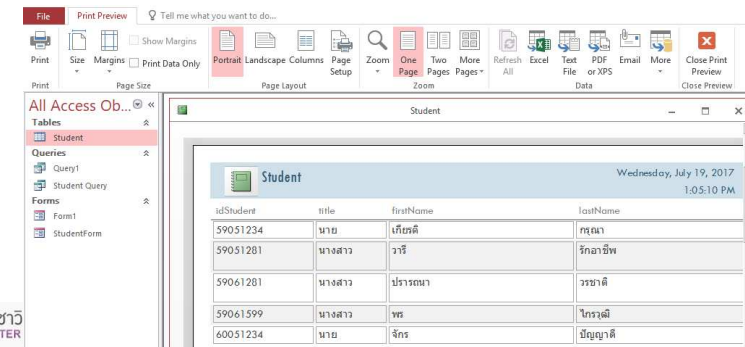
File Print Preview Tell me what you want to do...

Print | Size Margins Show Margins Print Data Only | Portrait Landscape Columns Page Setup | Zoom One Page Two Pages More Pages | Refresh All Excel Text File PDF or XPS Email More | Close Print Preview

Print | Page Size | Page Layout | Zoom | Data | Close Preview

All Access Ob... « 
Tables
Student
Queries
Query1
Student Query
Forms
Form1
StudentForm

Student

Student Wednesday, July 19, 2017 1:05:10 PM

| idStudent | title | firstName | lastName |
|---|---|---|---|
| 59051234 | นาย | เกียรติ | กุณา |
| 59051281 | นางสาว | วารี | รักอาชีพ |
| 59061281 | นางสาว | ปรารถนา | วรชาติ |
| 59061599 | นางสาว | พร | ไกรวุฒิ |
| 60051234 | นาย | จักร | ปัญญาดี |

ชาวิ
TER